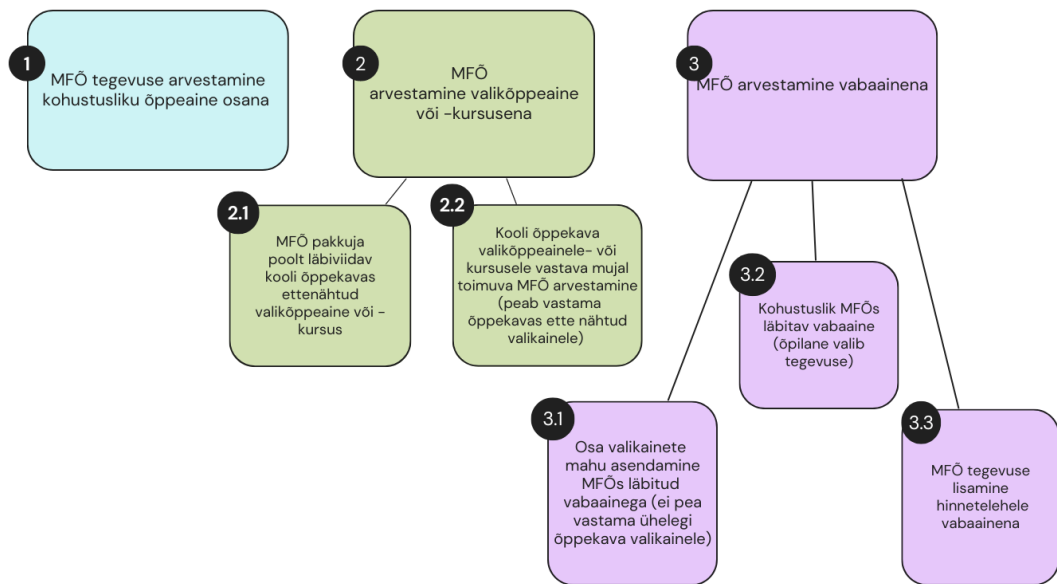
1
MFÕ tegevuse arvestamine kohustusliku õppeaine osana

2
MFÕ arvestamine valikõppeaine või -kursusena

3
MFÕ arvestamine vabaainena

2.1
MFÕ pakkuja poolt läbiviidav kooli õppekavas ettenähtud valikõppeaine või -kursus

2.2
Kooli õppekava valikõppeainele- või kursusele vastava mujal toimuva MFÕ arvestamine (peab vastama õppekavas ette nähtud valikainele)

3.2
Kohustuslik MFÕs läbitav vabaaine (õpilane valib tegevuse)

3.1
Osa valikainete mahu asendamine MFÕs läbitud vabaainega (ei pea vastama ühelegi õppekava valikainele)

3.3
MFÕ tegevuse lisamine hinnetelehele vabaainena